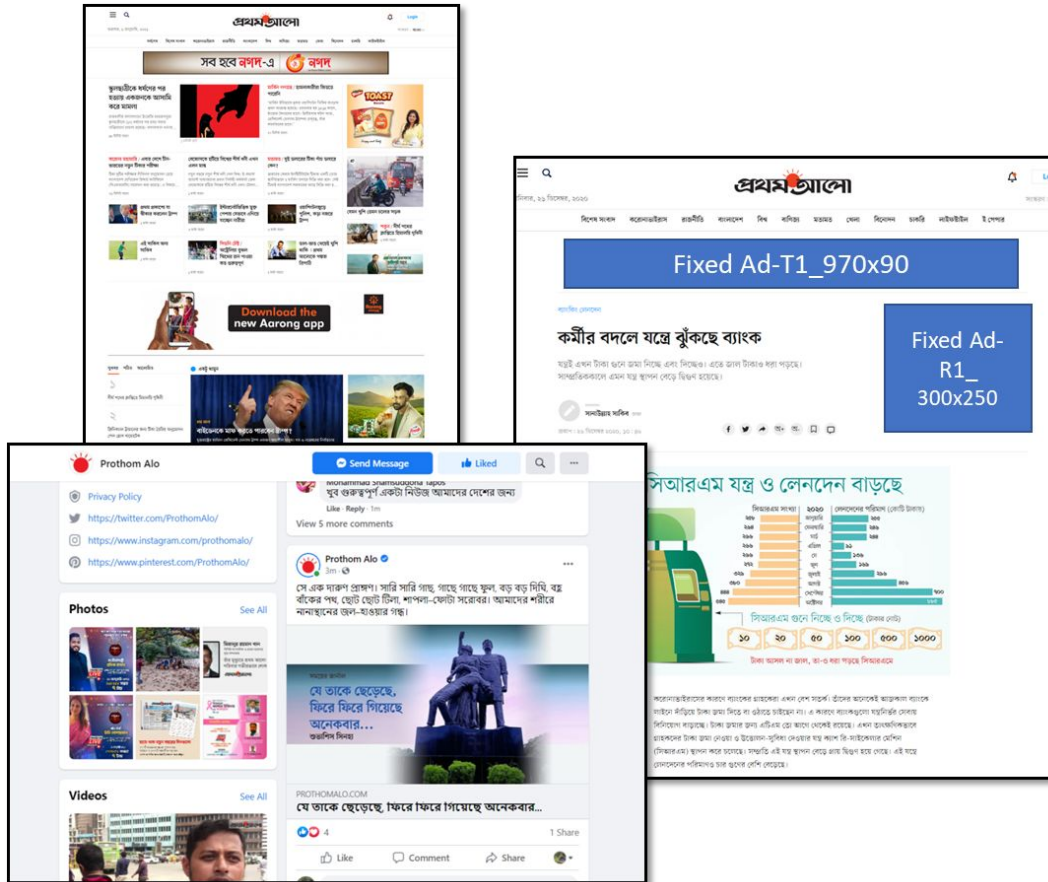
প্রথম আলো

সব হবে নগদ-এ নগদ

Download the new Aarong app

প্রথম আলো

বিশেষ সংবাদ করোনাভাইরাস রাজনীতি বাংলাদেশ বিশ্ব বাণিজ্য মতামত খেলা বিনোদন চাকরি লাইফস্টাইল ই পেপার

Fixed Ad-T1_970x90

কর্মীর বদলে যন্ত্রে ঝুঁকছে ব্যাংক

Fixed Ad-R1_ 300x250

সিআরএম যন্ত্র ও লেনদেন বাড়ছে

সিআরএম গুনে নিচ্ছে ও দিচ্ছে

১০ ২০ ৫০ ১০০ ৫০০ ১০০০

Prothom Alo

Send Message

Liked

Privacy Policy

https://twitter.com/ProthomAlo/

https://www.instagram.com/prothomalo/

https://www.pinterest.com/ProthomAlo/

Photos

See All

Videos

See All

Mohammad Shamsuddoha Tapos
খুব গুরুত্বপূর্ণ একটা নিউজ আমাদের দেশের জন্য

Like · Reply · 1m

View 5 more comments

Prothom Alo
3m ·

সে এক দারুণ প্রাঙ্গণ। সারি সারি গাছ, গাছে গাছে ফুল, বড় বড় দিঘি, বঙ্কিমের পথ, ছোট ছোট টিলা, শাপলা-ফোটা সরোবর। আমাদের শরীরে নানাছানের জল-হাওয়ার গন্ধ।

যে তাকে ছেড়েছে, ফিরে ফিরে গিয়েছে অনেকবার...

PROTHOMALO.COM

যে তাকে ছেড়েছে, ফিরে ফিরে গিয়েছে অনেকবার...

4

1 Share

Like

Comment

Share